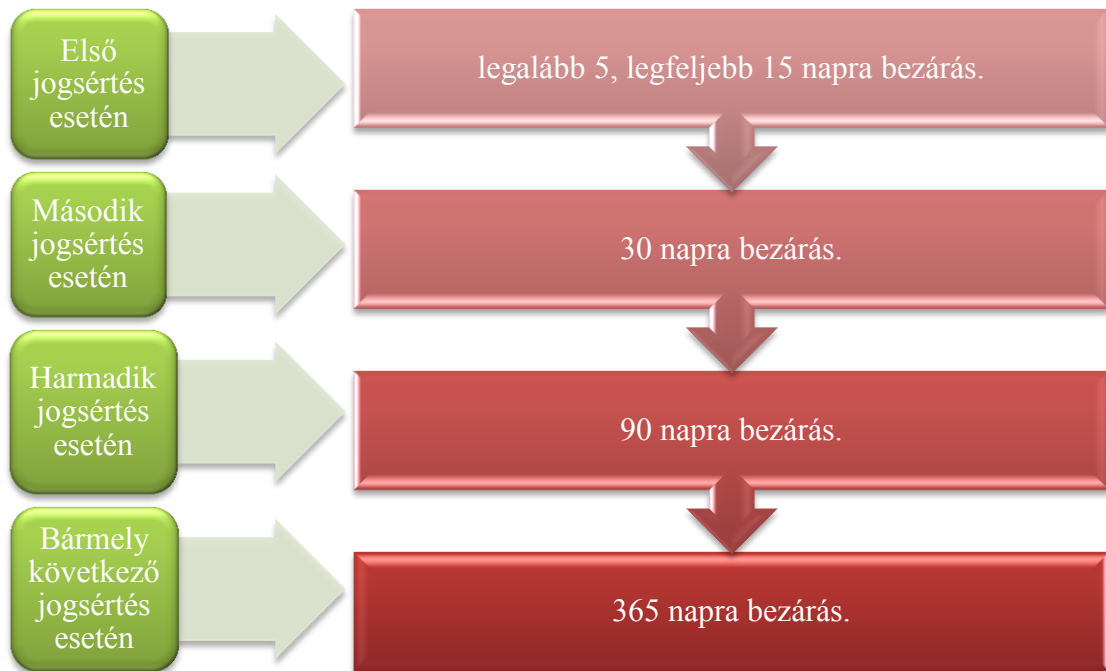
Első jogsértés esetén

legalább 5, legfeljebb 15 napra bezárás.

Második jogsértés esetén

30 napra bezárás.

Harmadik jogsértés esetén

90 napra bezárás.

Bármely következő jogsértés esetén

365 napra bezárás.